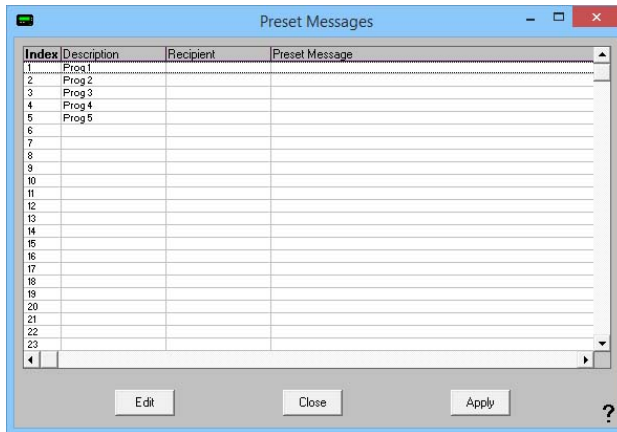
Preset Messages

| Index | Description | Recipient | Preset Message |
|---|---|---|---|
| 1 | Prog 1 | | |
| 2 | Prog 2 | | |
| 3 | Prog 3 | | |
| 4 | Prog 4 | | |
| 5 | Prog 5 | | |
| 6 | | | |
| 7 | | | |
| 8 | | | |
| 9 | | | |
| 10 | | | |
| 11 | | | |
| 12 | | | |
| 13 | | | |
| 14 | | | |
| 15 | | | |
| 16 | | | |
| 17 | | | |
| 18 | | | |
| 19 | | | |
| 20 | | | |
| 21 | | | |
| 22 | | | |
| 23 | | | |

Edit Close Apply

?